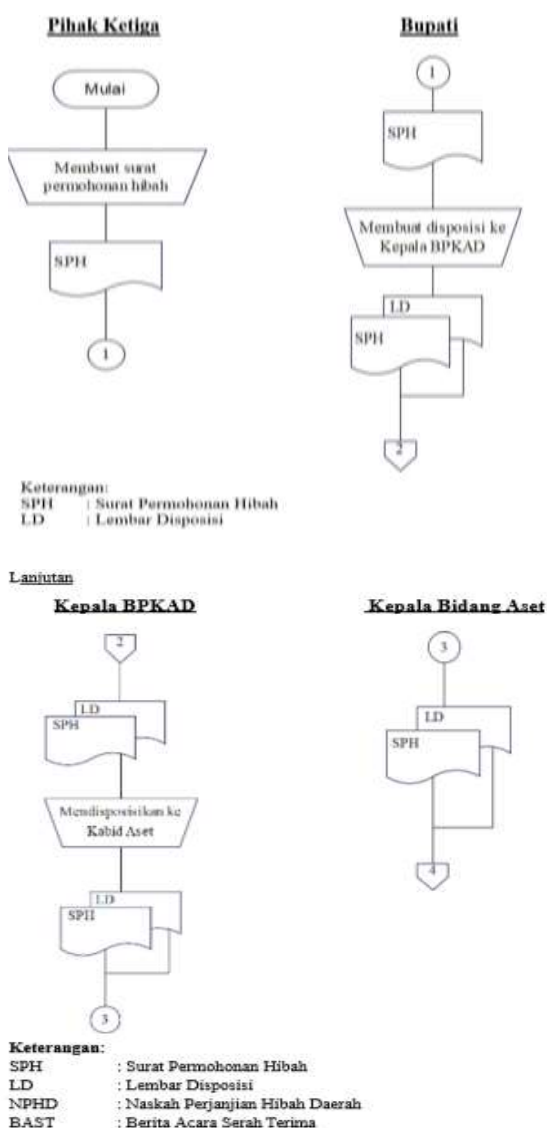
Pihak Ketiga

Mulai

Membuat surat permohonan hibah

SPH

1

Bupati

1

SPH

Membuat disposisi ke Kepala BPKAD

LD

SPH

2

Keterangan:
SPH : Surat Permohonan Hibah
LD : Lembar Disposisi

Lanjutan

Kepala BPKAD

2

LD

SPH

Mendisposisikan ke Kabid Aset

LD

SPH

3

Kepala Bidang Aset

3

LD

SPH

4

Keterangan:
SPH : Surat Permohonan Hibah
LD : Lembar Disposisi
NPHD : Naskah Perjanjian Hibah Daerah
BAST : Berita Acara Serah Terima